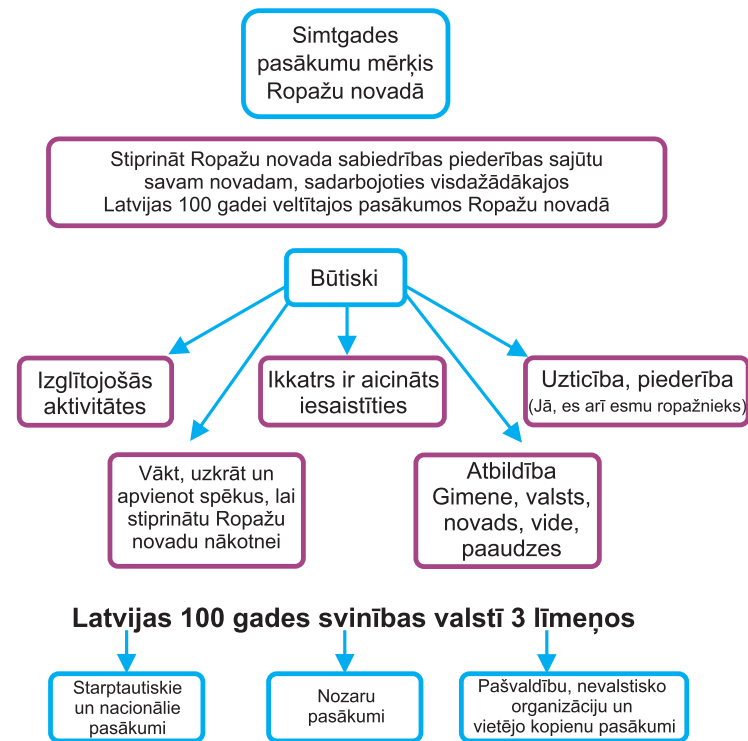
Simtgades pasākumu mērķis Ropažu novadā

Stiprināt Ropažu novada sabiedrības piederības sajūtu savam novadam, sadarbojoties visdažādākajos Latvijas 100 gadei veltītajos pasākumos Ropažu novadā

Būtiski

Izglītojošās aktivitātes

Ikkatrs ir aicināts iesaistīties

Uzticība, piederība
(Jā, es arī esmu ropažnieks)

Vākt, uzkrāt un apvienot spēkus, lai stiprinātu Ropažu novadu nākotnei

Atbildība
Gimene, valsts, novads, vide, paaudzes

Latvijas 100 gades svinības valstī 3 līmeņos

Starptautiskie un nacionālie pasākumi

Nozaru pasākumi

Pašvaldību, nevalstisko organizāciju un vietējo kopienu pasākumi